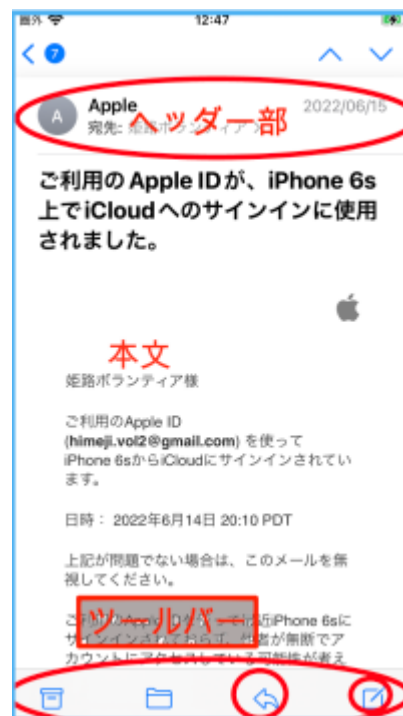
圏外
12:47

7

A
Apple
宛先: 姫路ボランティアつ
ヘッダー部
2022/06/15

ご利用の Apple IDが、iPhone 6s上でiCloudへのサインインに使用されました。

本文
姫路ボランティア様

ご利用のApple ID (himeji.vol2@gmail.com) を使って iPhone 6sからiCloudにサインインされています。

日時： 2022年6月14日 20:10 PDT

上記が問題でない場合は、このメールを無視してください。

ツールバー
ご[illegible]近iPhone 6sにサインイン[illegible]、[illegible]者が無断でアカウントにアク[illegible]可能性が考え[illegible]